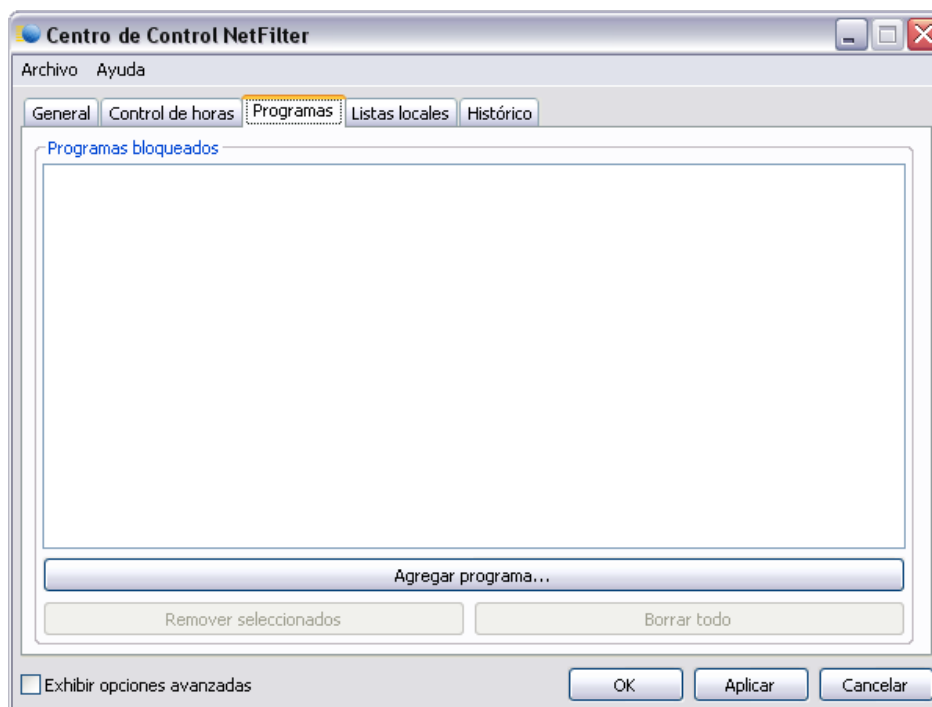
Centro de Control NetFilter

Archivo Ayuda

General | Control de horas | Programas | Listas locales | Histórico

Programas bloqueados

Agregar programa...

Remover seleccionados

Borrar todo

Exhibir opciones avanzadas

OK

Aplicar

Cancelar